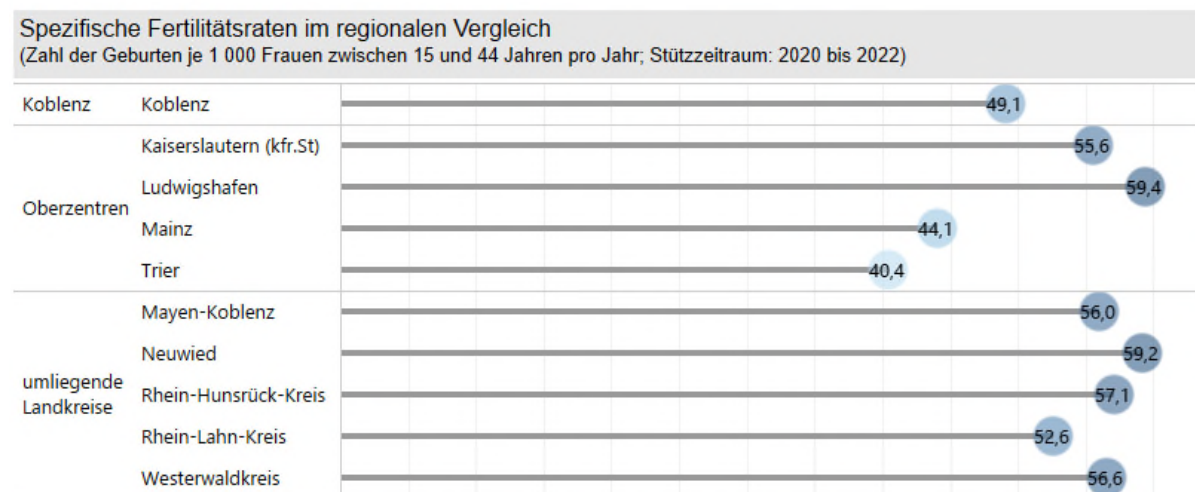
Spezifische Fertilitätsraten im regionalen Vergleich
(Zahl der Geburten je 1 000 Frauen zwischen 15 und 44 Jahren pro Jahr; Stützzeitraum: 2020 bis 2022)

| | | |
|---|---|---|
| Koblenz | Koblenz | 49,1 |
| Oberzentren | Kaiserslautern (kfr.St) | 55,6 |
| | Ludwigshafen | 59,4 |
| | Mainz | 44,1 |
| | Trier | 40,4 |
| umliegende Landkreise | Mayen-Koblenz | 56,0 |
| | Neuwied | 59,2 |
| | Rhein-Hunsrück-Kreis | 57,1 |
| | Rhein-Lahn-Kreis | 52,6 |
| | Westerwaldkreis | 56,6 |